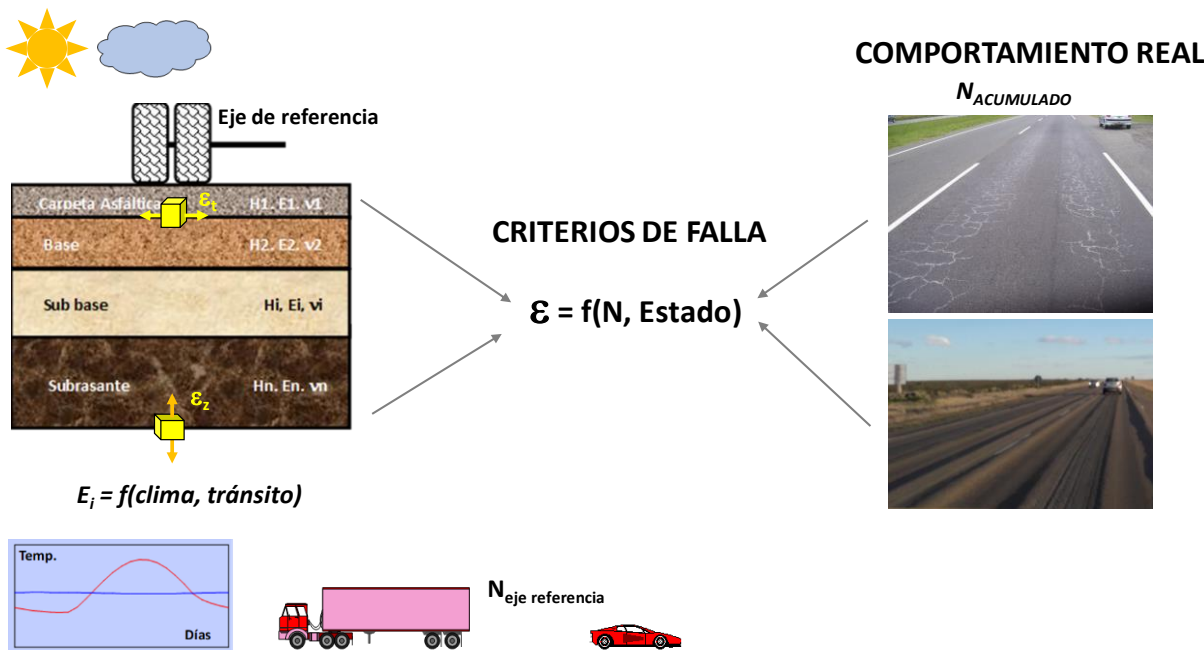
COMPORTAMIENTO REAL

$N_{ACUMULADO}$

Eje de referencia

Carpeta Asfáltica $\varepsilon_t$ H1. E1. ν1

Base H2. E2. ν2

Sub base Hi, Ei, νi

Subrasante $\varepsilon_z$ Hn. En. νn

CRITERIOS DE FALLA

$\varepsilon$ = f(N, Estado)

$E_i$ = f(clima, tránsito)

Temp.

Días

$N_{eje\ referencia}$